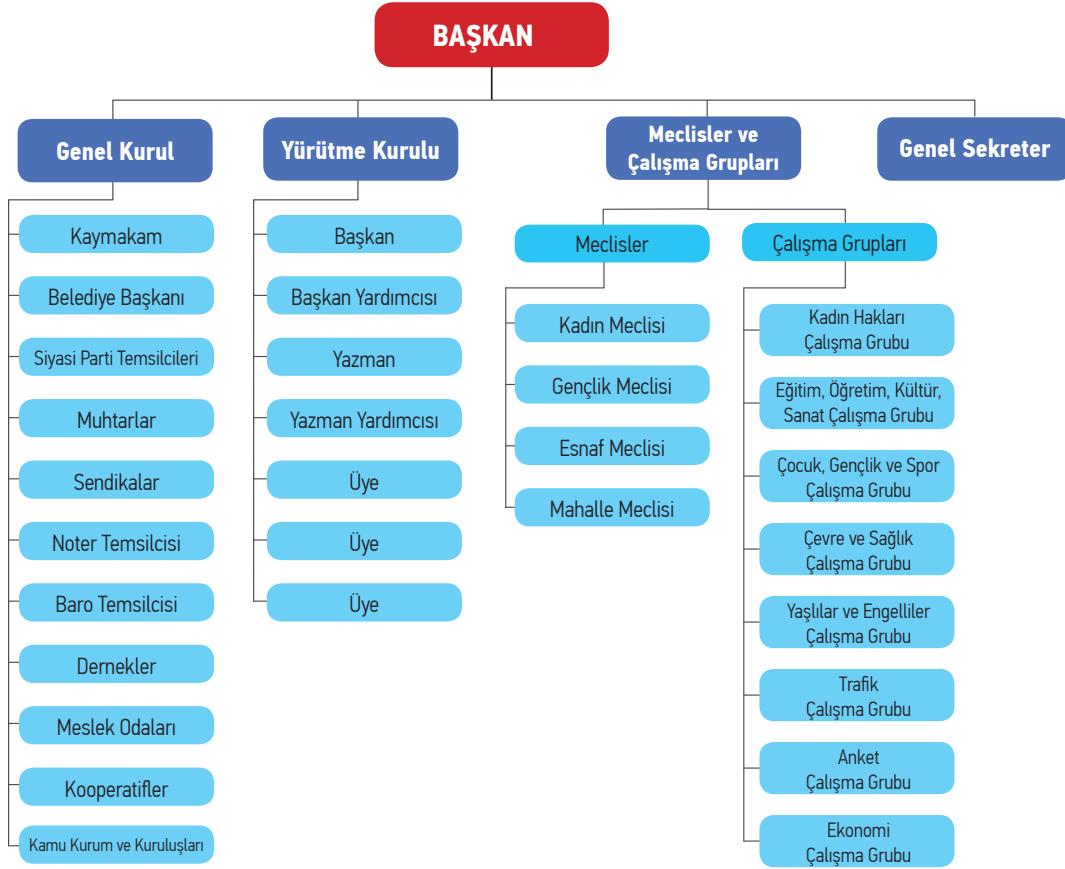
BAŞKAN

Genel Kurul

Kaymakam

Belediye Başkanı

Siyasi Parti Temsilcileri

Muhtarlar

Sendikalar

Noter Temsilcisi

Baro Temsilcisi

Dernekler

Meslek Odaları

Kooperatifler

Kamu Kurum ve Kuruluşları

Yürütme Kurulu

Başkan

Başkan Yardımcısı

Yazman

Yazman Yardımcısı

Üye

Üye

Üye

Meclisler ve Çalışma Grupları

Meclisler

Kadın Meclisi

Gençlik Meclisi

Esnaf Meclisi

Mahalle Meclisi

Çalışma Grupları

Kadın Hakları Çalışma Grubu

Eğitim, Öğretim, Kültür, Sanat Çalışma Grubu

Çocuk, Gençlik ve Spor Çalışma Grubu

Çevre ve Sağlık Çalışma Grubu

Yaşlılar ve Engelliler Çalışma Grubu

Trafik Çalışma Grubu

Anket Çalışma Grubu

Ekonomi Çalışma Grubu

Genel Sekreter